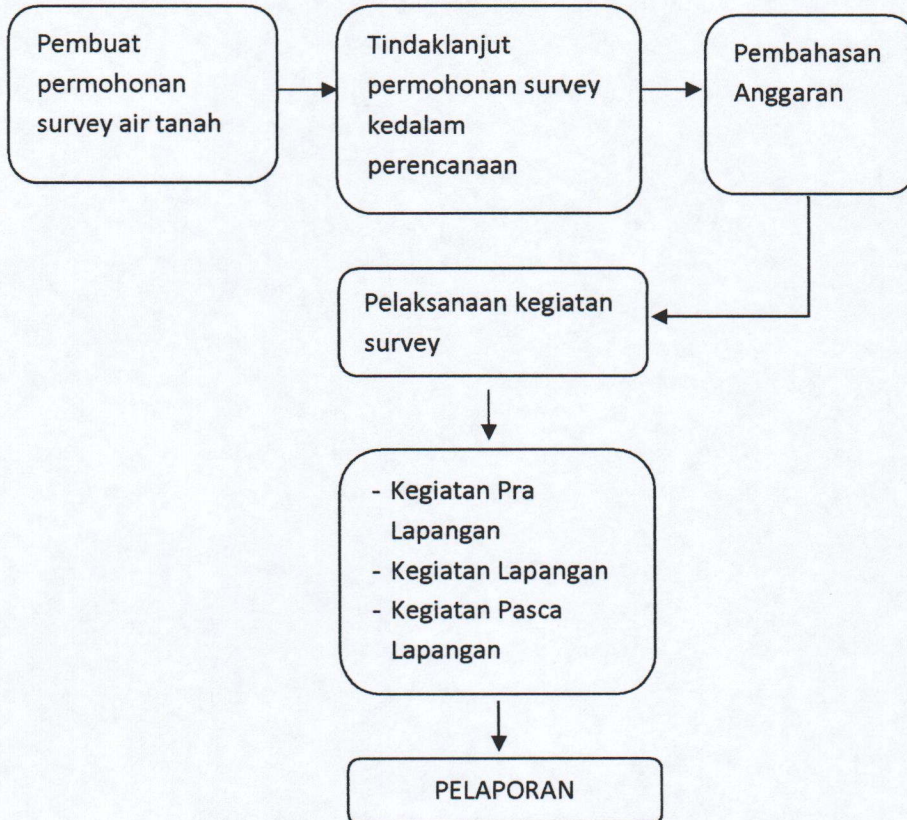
Pembuat permohonan survey air tanah

Tindaklanjut permohonan survey kedalam perencanaan

Pembahasan Anggaran

Pelaksanaan kegiatan survey

- Kegiatan Pra Lapangan
- Kegiatan Lapangan
- Kegiatan Pasca Lapangan

PELAPORAN